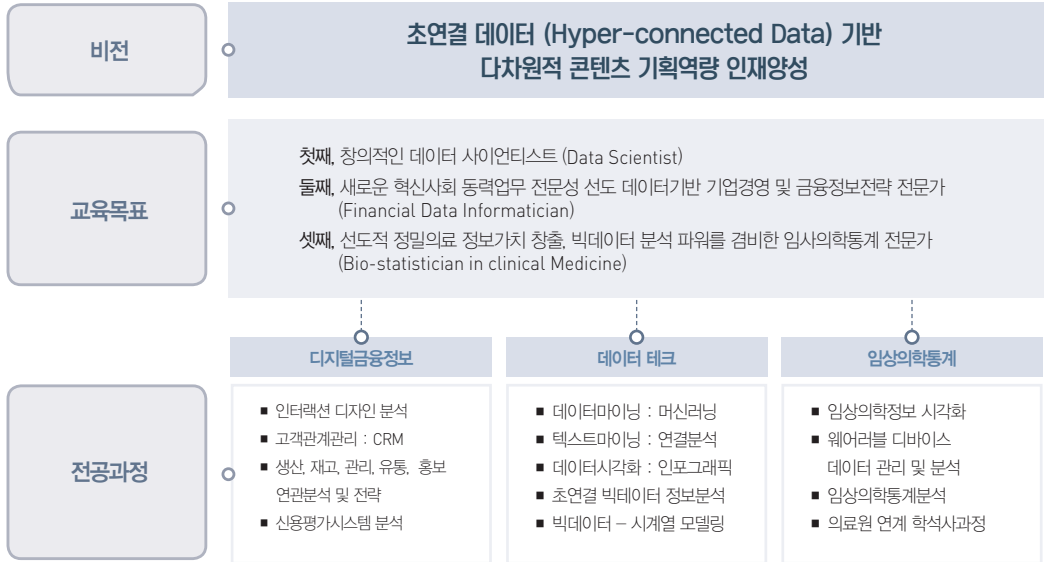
비전

초연결 데이터 (Hyper-connected Data) 기반
다차원적 콘텐츠 기획역량 인재양성

교육목표

첫째, 창의적인 데이터 사이언티스트 (Data Scientist)
둘째, 새로운 혁신사회 동력업무 전문성 선도 데이터기반 기업경영 및 금융정보전략 전문가 (Financial Data Informatician)
셋째, 선도적 정밀의료 정보가치 창출, 빅데이터 분석 파워를 겸비한 임사의학통계 전문가 (Bio-statistician in clinical Medicine)

디지털금융정보

데이터 테크

임상의학통계

전공과정

■ 인터랙션 디자인 분석
■ 고객관계관리 : CRM
■ 생산, 재고, 관리, 유통, 홍보 연관분석 및 전략
■ 신용평가시스템 분석

■ 데이터마이닝 : 머신러닝
■ 텍스트마이닝 : 연결분석
■ 데이터시각화 : 인포그래픽
■ 초연결 빅테이터 정보분석
■ 빅데이터 – 시계열 모델링

■ 임상의학정보 시각화
■ 웨어러블 디바이스 데이터 관리 및 분석
■ 임상의학통계분석
■ 의료원 연계 학석사과정